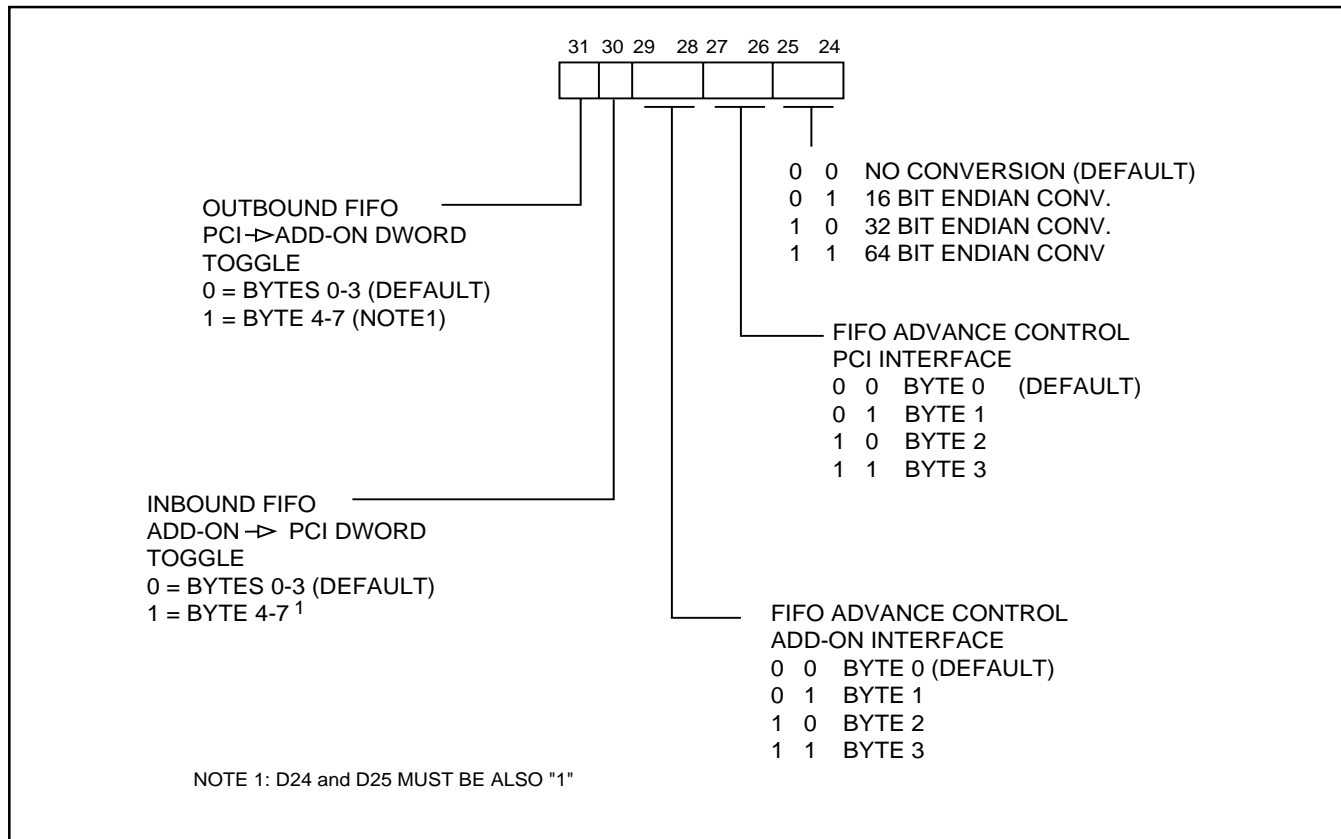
31 30 29 28 27 26 25 24

0 0 NO CONVERSION (DEFAULT)
0 1 16 BIT ENDIAN CONV.
1 0 32 BIT ENDIAN CONV.
1 1 64 BIT ENDIAN CONV

OUTBOUND FIFO
PCI→ADD-ON DWORD
TOGGLE
0 = BYTES 0-3 (DEFAULT)
1 = BYTE 4-7 (NOTE1)

FIFO ADVANCE CONTROL
PCI INTERFACE
0 0 BYTE 0 (DEFAULT)
0 1 BYTE 1
1 0 BYTE 2
1 1 BYTE 3

INBOUND FIFO
ADD-ON → PCI DWORD
TOGGLE
0 = BYTES 0-3 (DEFAULT)
1 = BYTE 4-7 $^1$

FIFO ADVANCE CONTROL
ADD-ON INTERFACE
0 0 BYTE 0 (DEFAULT)
0 1 BYTE 1
1 0 BYTE 2
1 1 BYTE 3

NOTE 1: D24 and D25 MUST BE ALSO "1"